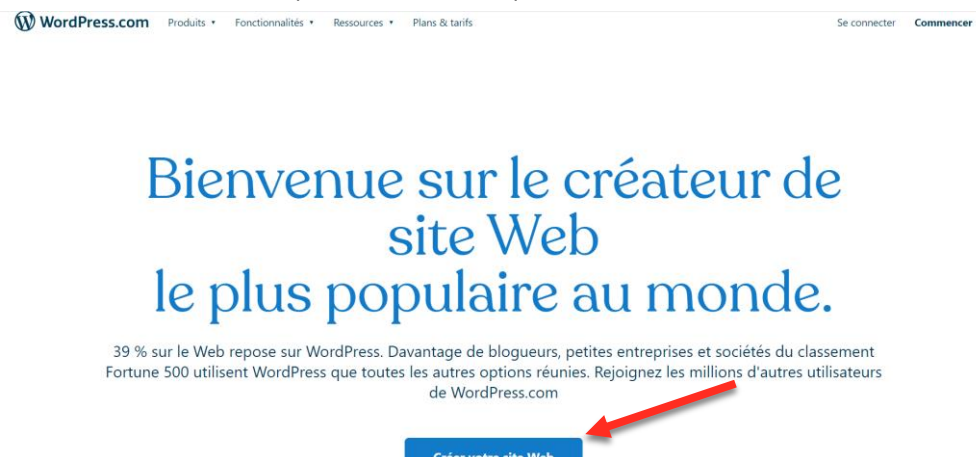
WordPress.com Produits Fonctionnalités Ressources Plans & tarifs Se connecter Commencer

Bienvenue sur le créateur de site Web le plus populaire au monde.

39 % sur le Web repose sur WordPress. Davantage de blogueurs, petites entreprises et sociétés du classement Fortune 500 utilisent WordPress que toutes les autres options réunies. Rejoignez les millions d'autres utilisateurs de WordPress.com

Créez votre site Web